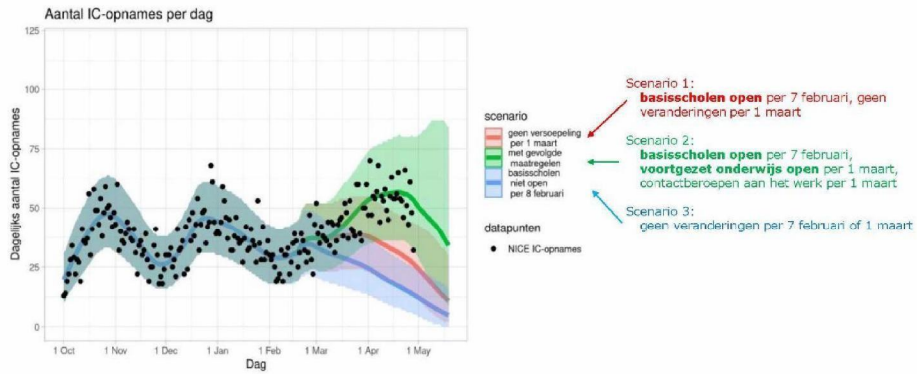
Aantal IC-opnames per dag

125

100

75

50

25

0

Dagelijks aantal IC-opnames

1 Oct 1 Nov 1 Dec 1 Jan 1 Feb 1 Mar 1 Apr 1 May

Dag

scenario

geen versoepeling per 1 maart

met gevolgde maatregelen

basisscholen niet open per 8 februari

datapunten

NICE IC-opnames

Scenario 1:
**basisscholen open** per 7 februari, geen veranderingen per 1 maart

Scenario 2:
**basisscholen open** per 7 februari, **voortgezet onderwijs open** per 1 maart, contactberoepen aan het werk per 1 maart

Scenario 3:
geen veranderingen per 7 februari of 1 maart